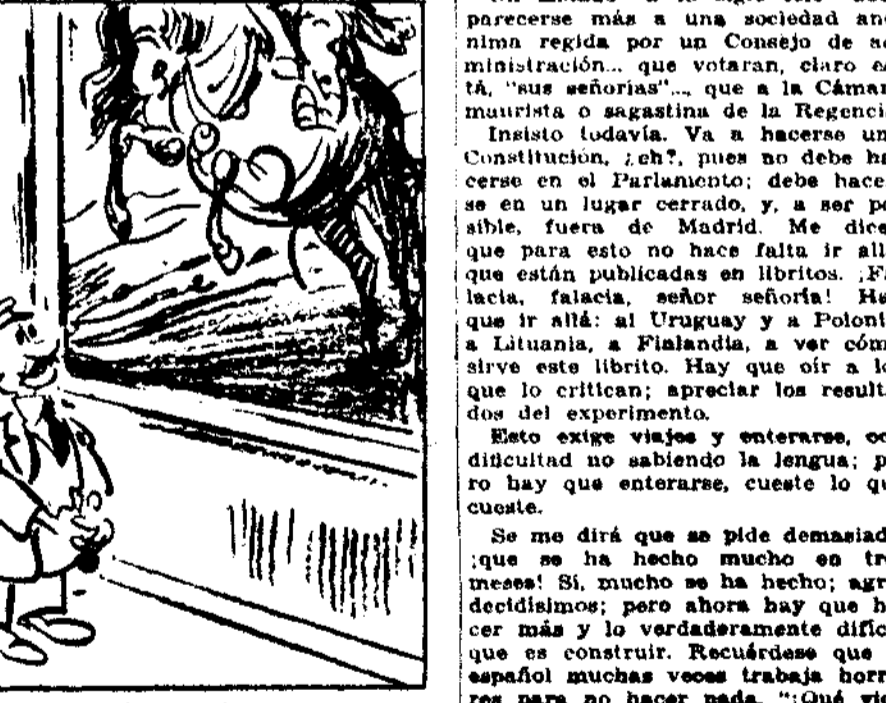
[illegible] parecerse más a una sociedad anónima regida por un Consejo de administración... que votaran, claro está, "sus señorías"... que a la Cámara maurista o sagastina de la Regencia.

Insisto todavía. Va a hacerse una Constitución, ¿eh?, pues no debe hacerse en el Parlamento; debe hacerse en un lugar cerrado, y, a ser posible, fuera de Madrid. Me dicen que para esto no hace falta ir allá, que están publicadas en libritos. ¡Falacia, falacia, señor señoría! Hay que ir allá: al Uruguay y a Polonia, a Lituania, a Finlandia, a ver cómo sirve este librito. Hay que oír a los que lo critican; apreciar los resultados del experimento.

Esto exige viajes y enterarse, cosa dificultad no sabiendo la lengua; pero hay que enterarse, cueste lo que cueste.

Se me dirá que se pide demasiado, ¡que se ha hecho mucho en tres meses! Sí, mucho se ha hecho; agradecidísimos; pero ahora hay que hacer más y lo verdaderamente difícil, que es construir. Recuérdese que el español muchas veces trabaja horrores para no hacer nada. "¡Qué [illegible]